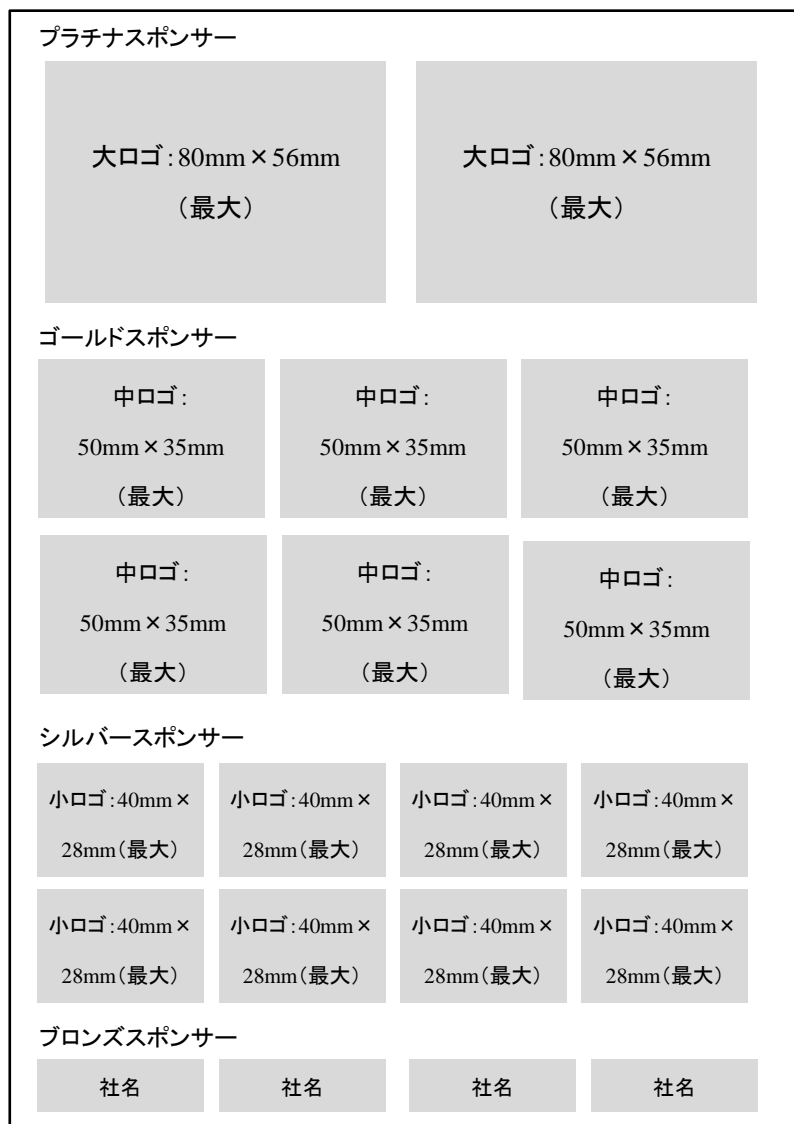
プラチナスポンサー

大ロゴ：80mm×56mm
（最大）

大ロゴ：80mm×56mm
（最大）

ゴールドスポンサー

中ロゴ：
50mm×35mm
（最大）

中ロゴ：
50mm×35mm
（最大）

中ロゴ：
50mm×35mm
（最大）

中ロゴ：
50mm×35mm
（最大）

中ロゴ：
50mm×35mm
（最大）

中ロゴ：
50mm×35mm
（最大）

シルバースポンサー

小ロゴ：40mm×
28mm（最大）

小ロゴ：40mm×
28mm（最大）

小ロゴ：40mm×
28mm（最大）

小ロゴ：40mm×
28mm（最大）

小ロゴ：40mm×
28mm（最大）

小ロゴ：40mm×
28mm（最大）

小ロゴ：40mm×
28mm（最大）

小ロゴ：40mm×
28mm（最大）

ブロンズスポンサー

社名

社名

社名

社名